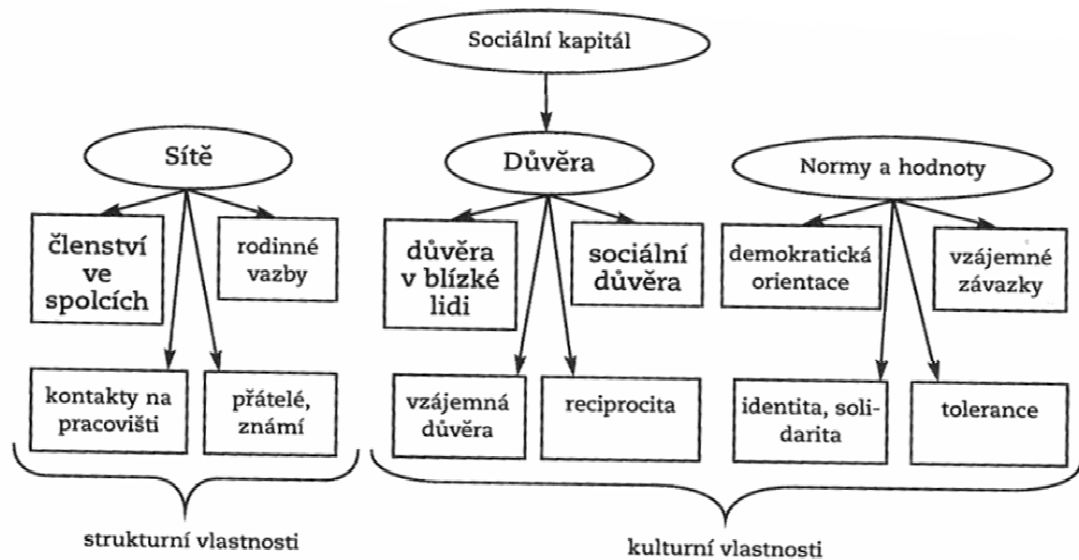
Sociální kapitál

Sítě

členství ve spolcích

rodinné vazby

kontakty na pracovišti

přátelé, známí

Důvěra

důvěra v blízké lidi

sociální důvěra

vzájemná důvěra

reciprocita

Normy a hodnoty

demokratická orientace

vzájemné závazky

identita, solidarita

tolerance

strukturní vlastnosti

kulturní vlastnosti